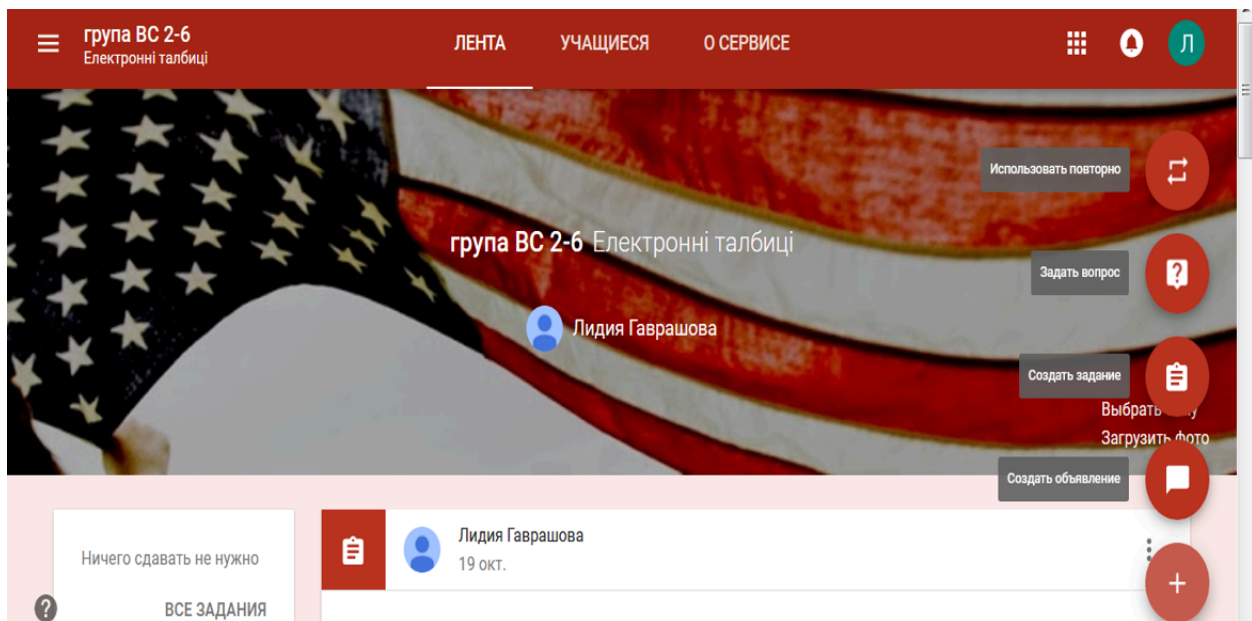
група ВС 2-6
Електронні талбиці

ЛЕНТА
УЧАЩИЕСЯ
О СЕРВИСЕ

Л

Использовать повторно

група ВС 2-6 Електронні талбиці

Задать вопрос

Лидия Гаврашова

Создать задание

Выбрать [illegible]
Загрузить фото

Создать объявление

Ничего сдавать не нужно

ВСЕ ЗАДАНИЯ

Лидия Гаврашова
19 окт.